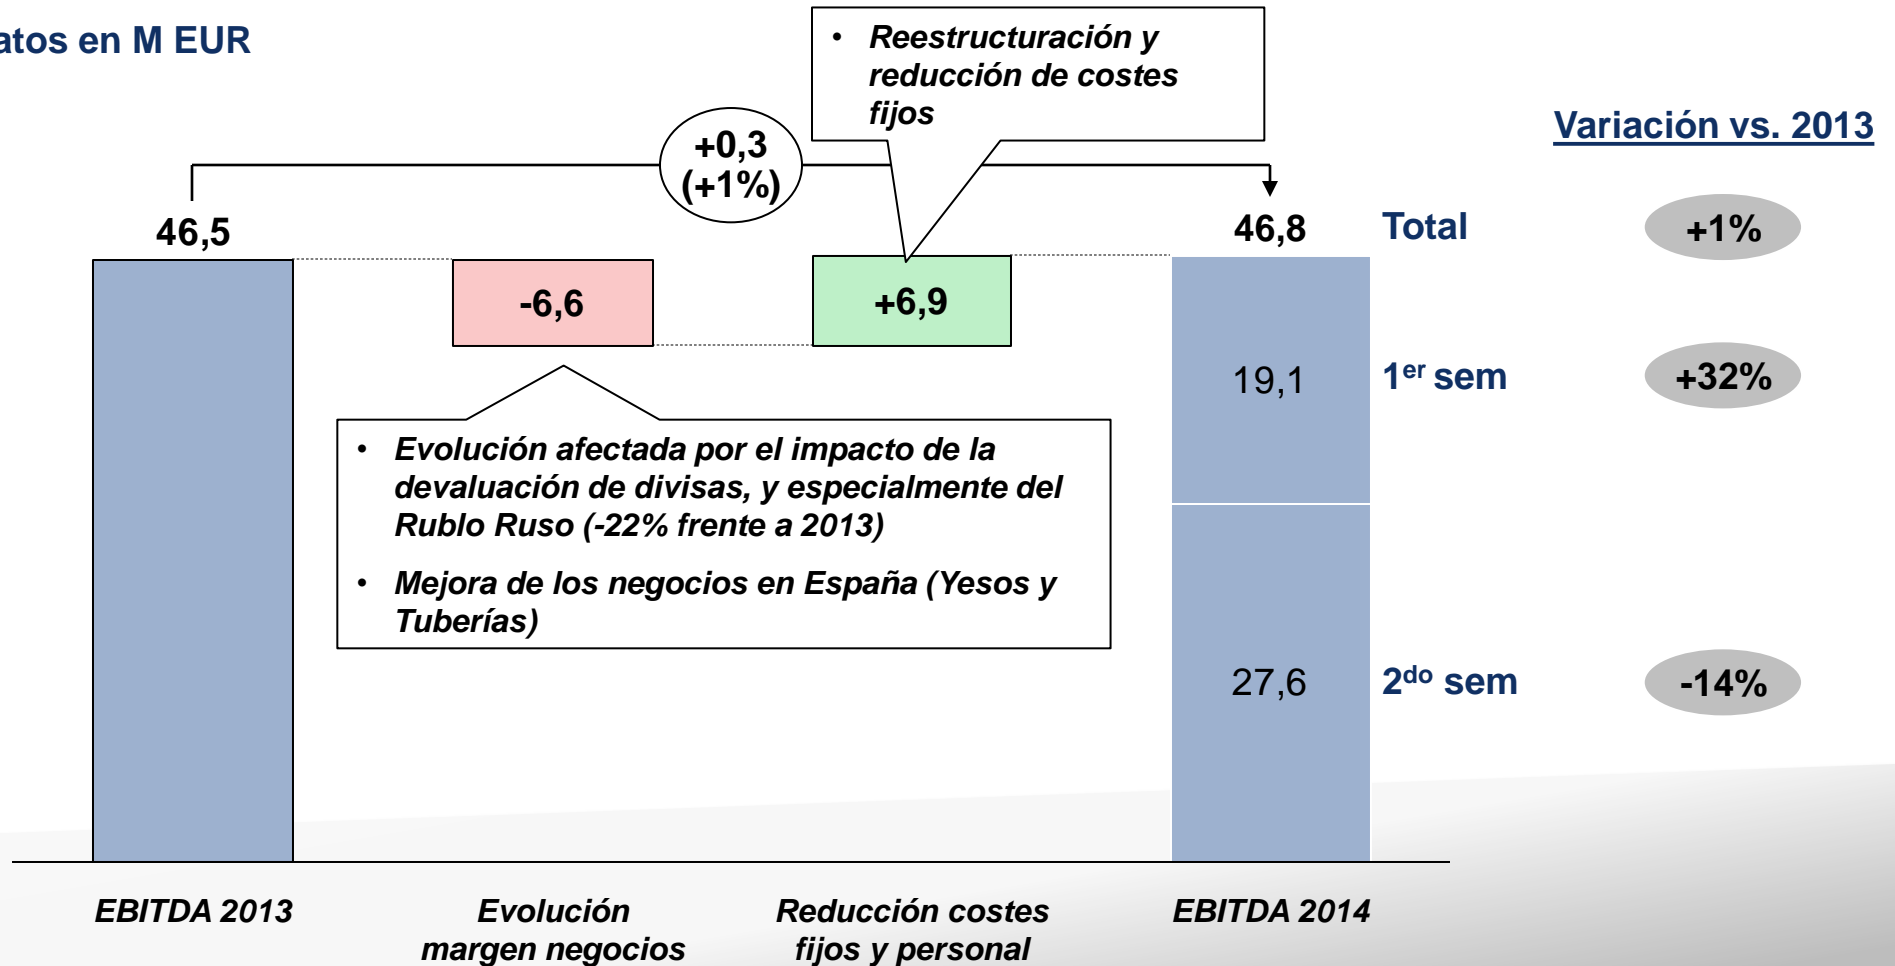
atos en M EUR

• Reestructuración y reducción de costes fijos

+0,3 (+1%)

Variación vs. 2013

46,5

46,8

Total

+1%

-6,6

+6,9

19,1

1$^{er}$ sem

+32%

• Evolución afectada por el impacto de la devaluación de divisas, y especialmente del Rublo Ruso (-22% frente a 2013)

• Mejora de los negocios en España (Yesos y Tuberías)

27,6

2$^{do}$ sem

-14%

EBITDA 2013

Evolución margen negocios

Reducción costes fijos y personal

EBITDA 2014